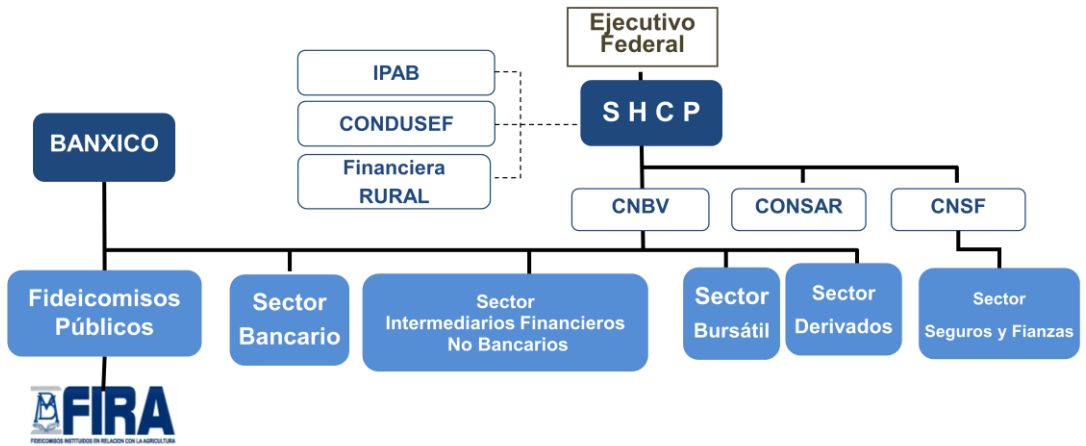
Ejecutivo Federal

IPAB

CONDUSEF

Financiera RURAL

S H C P

BANXICO

CNBV

CONSAR

CNSF

Fideicomisos Públicos

Sector Bancario

Sector Intermediarios Financieros No Bancarios

Sector Bursátil

Sector Derivados

Sector Seguros y Fianzas

FIRA
FIDEICOMISOS INSTITUIDOS EN RELACION CON LA AGRICULTURA